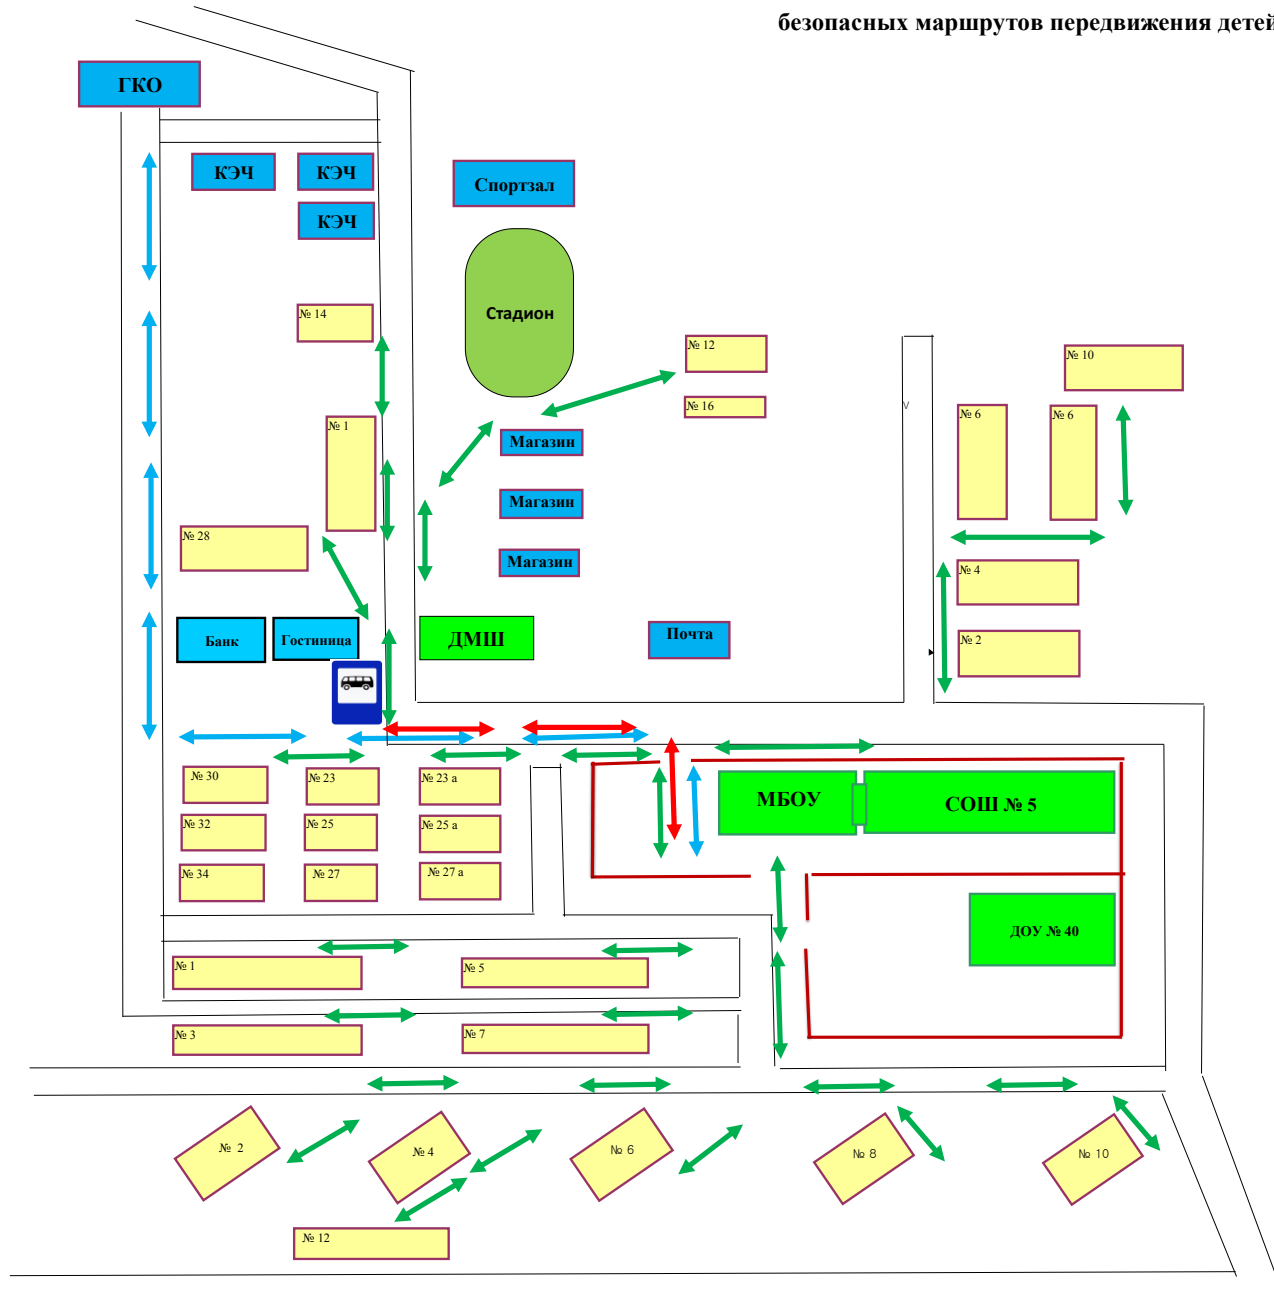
безопасных маршрутов передвижения детей

ГКО

КЭЧ

КЭЧ

КЭЧ

Спортзал

Стадион

№ 14

№ 12

№ 16

№ 10

№ 6

№ 6

№ 1

Магазин

Магазин

Магазин

№ 28

№ 4

№ 2

Банк

Гостиница

ДМШ

Почта

№ 30

№ 23

№ 23 а

№ 32

№ 25

№ 25 а

№ 34

№ 27

№ 27 а

МБОУ

СОШ № 5

ДОУ № 40

№ 1

№ 5

№ 3

№ 7

№ 2

№ 4

№ 6

№ 8

№ 10

№ 12